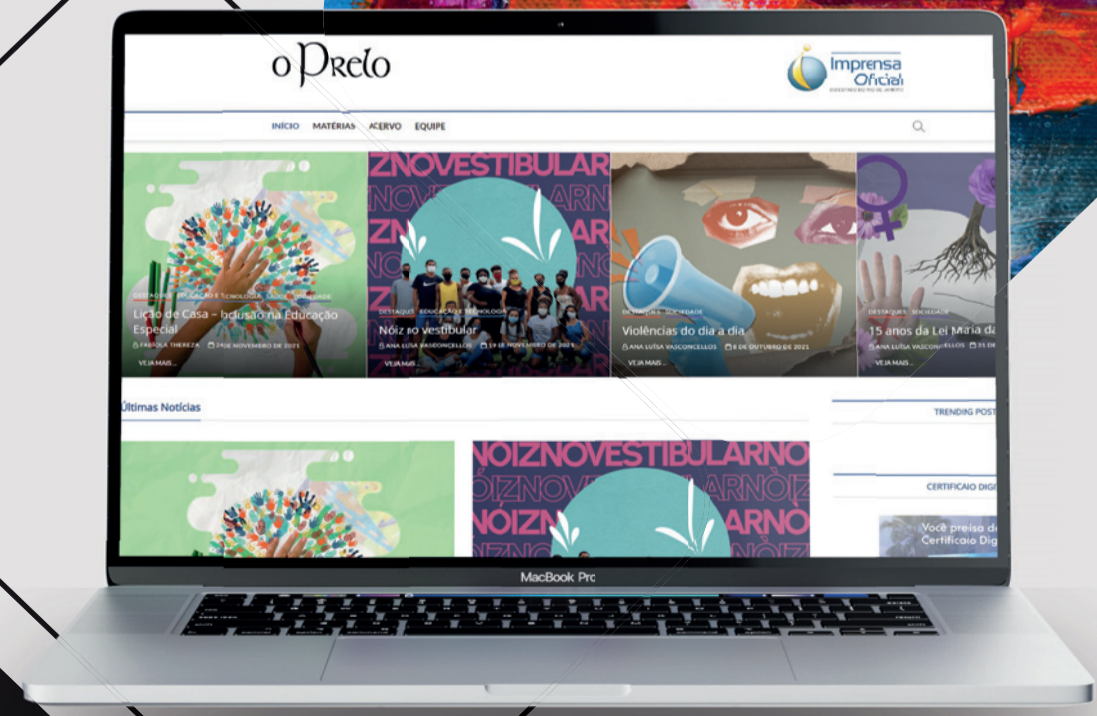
o Prelo

Imprensa Oficial
GOVERNO DO RIO DE JANEIRO

INÍCIO MATÉRIAS ACERVO EQUIPE

DESTAQUES EDUCAÇÃO E TECNOLOGIA SAÚDE SOCIEDADE
Lição de Casa – Inclusão na Educação Especial
FABÍOLA THEREZA 24 DE NOVEMBRO DE 2021
VEJA MAIS...

ZNOVESTIBULAR
NOVESTIBULAR
ARN
ARN
DESTAQUES EDUCAÇÃO E TECNOLOGIA
Nóiz no vestibular
ANA LUÍSA VASCONCELLOS 19 DE NOVEMBRO DE 2021
VEJA MAIS...

DESTAQUES SOCIEDADE
Violências do dia a dia
ANA LUÍSA VASCONCELLOS 8 DE OUTUBRO DE 2021
VEJA MAIS...

DESTAQUES SOCIEDADE
15 anos da Lei Maria da
ANA LUÍSA VASCONCELLOS 21 DE
VEJA MAIS...

Últimas Notícias

NÓIZNOVESTIBULARNO
ÓIZNOV ARNÓIZ
NÓIZN ARNO
NÓIZ

TRENDING POST

CERTIFICAIO DIGI

Você preisa de Certificaio Digi

MacBook Pro